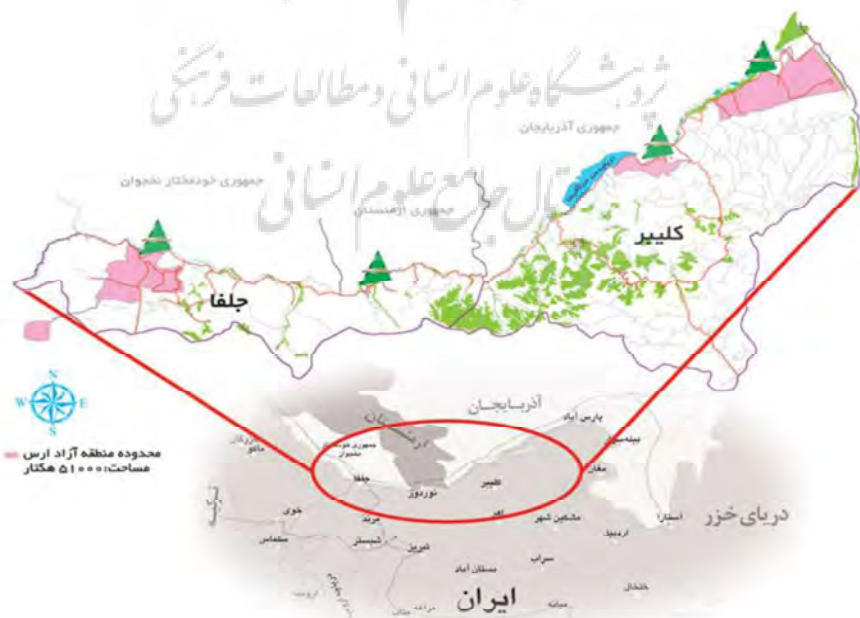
پژوهشگاه علوم انسانی و مطالعات فرهنگی
پرتال جامع علوم انسانی

جمهوری آذربایجان
جمهوری خودمختار نخجوان
جمهوری ارمنستان
کلیبر
جلفا

N
W
E
S

محدوده منطقه آزاد ارس
مساحت: ۵۱۰۰۰ هکتار

آذربایجان
پارس آباد
ارمنستان
جمهوری خودمختار نخجوان
جلفا
نوردوز
کلیبر
اهر
مشگین شهر
خوی
مرند
سلماس
شبستر
تبریز
اردبیل
سراب
بستان آباد
آستارا
دریای خزر
ایران
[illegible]